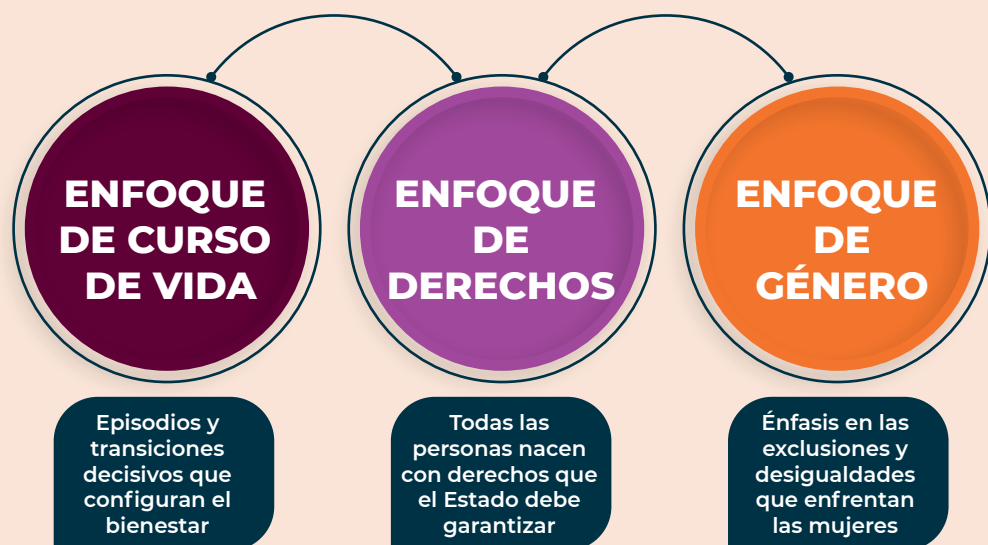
ENFOQUE DE CURSO DE VIDA

ENFOQUE DE DERECHOS

ENFOQUE DE GÉNERO

Episodios y transiciones decisivos que configuran el bienestar

Todas las personas nacen con derechos que el Estado debe garantizar

Énfasis en las exclusiones y desigualdades que enfrentan las mujeres